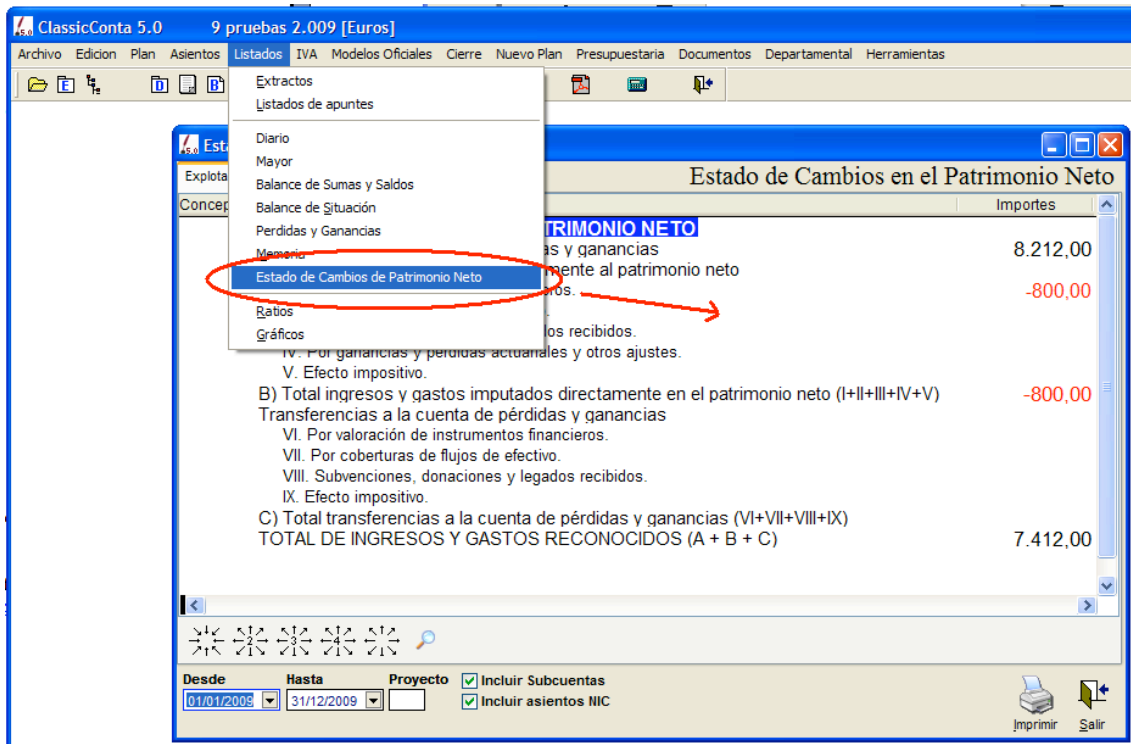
ClassicConta 5.0 9 pruebas 2.009 [Euros]

Archivo Edicion Plan Asientos Listados IVA Modelos Oficiales Cierre Nuevo Plan Presupuestaria Documentos Departamental Herramientas

Extractos
Listados de apuntes
Diario
Mayor
Balance de Sumas y Saldos
Balance de Situación
Perdidas y Ganancias
Memoria
Estado de Cambios de Patrimonio Neto
Ratios
Gráficos

Esta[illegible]

Explota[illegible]

Estado de Cambios en el Patrimonio Neto

Concep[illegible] Importes

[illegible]TRIMONIO NETO
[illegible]as y ganancias 8.212,00
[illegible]mente al patrimonio neto
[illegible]ros. -800,00
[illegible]los recibidos.
IV. Por ganancias y pérdidas actuariales y otros ajustes.
V. Efecto impositivo.
B) Total ingresos y gastos imputados directamente en el patrimonio neto (I+II+III+IV+V) -800,00
Transferencias a la cuenta de pérdidas y ganancias
VI. Por valoración de instrumentos financieros.
VII. Por coberturas de flujos de efectivo.
VIII. Subvenciones, donaciones y legados recibidos.
IX. Efecto impositivo.
C) Total transferencias a la cuenta de pérdidas y ganancias (VI+VII+VIII+IX)
TOTAL DE INGRESOS Y GASTOS RECONOCIDOS (A + B + C) 7.412,00

1 2 3 4

Desde 01/01/2009
Hasta 31/12/2009
Proyecto
Incluir Subcuentas
Incluir asientos NIC
Imprimir
Salir